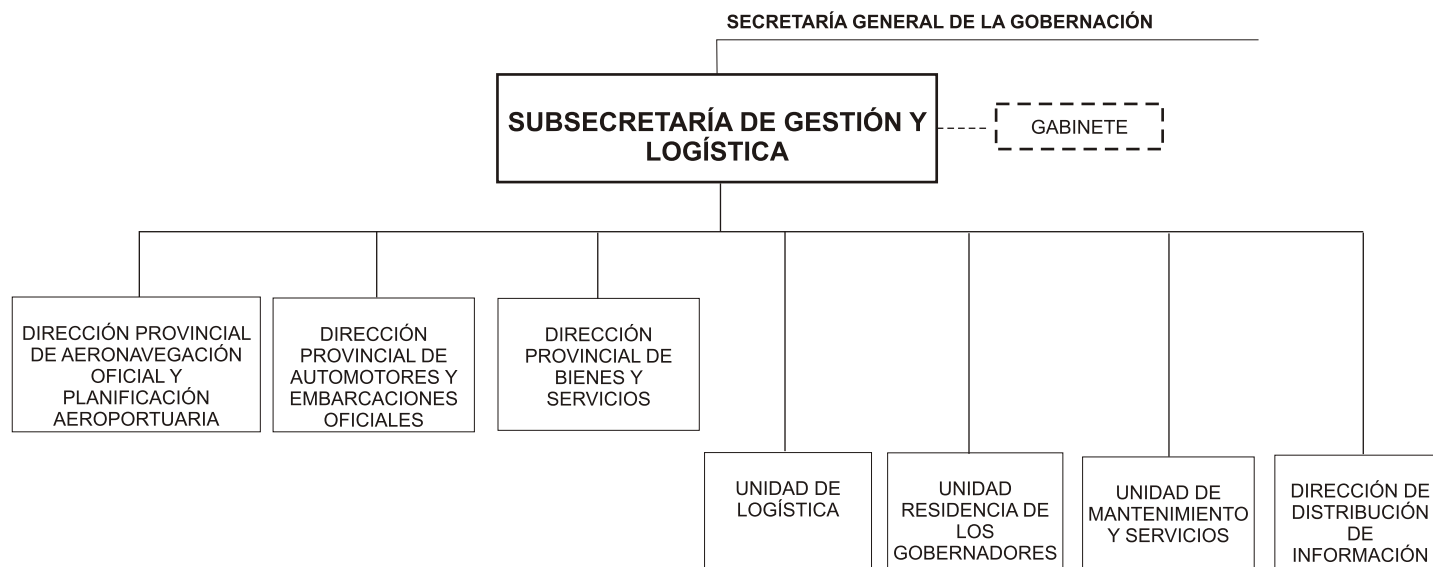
SECRETARÍA GENERAL DE LA GOBERNACIÓN

SUBSECRETARÍA DE GESTIÓN Y LOGÍSTICA

GABINETE

DIRECCIÓN PROVINCIAL DE AERONAVEGACIÓN OFICIAL Y PLANIFICACIÓN AEROPORTUARIA

DIRECCIÓN PROVINCIAL DE AUTOMOTORES Y EMBARCACIONES OFICIALES

DIRECCIÓN PROVINCIAL DE BIENES Y SERVICIOS

UNIDAD DE LOGÍSTICA

UNIDAD RESIDENCIA DE LOS GOBERNADORES

UNIDAD DE MANTENIMIENTO Y SERVICIOS

DIRECCIÓN DE DISTRIBUCIÓN DE INFORMACIÓN